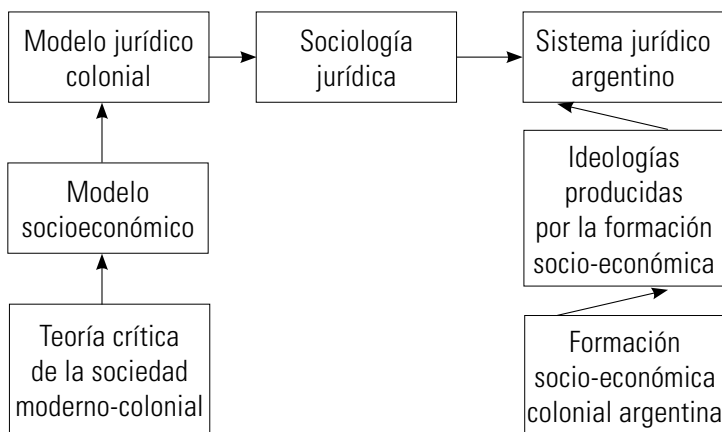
Modelo jurídico colonial

Sociología jurídica

Sistema jurídico argentino

Modelo socioeconómico

Ideologías producidas por la formación socio-económica

Teoría crítica de la sociedad moderno-colonial

Formación socio-económica colonial argentina